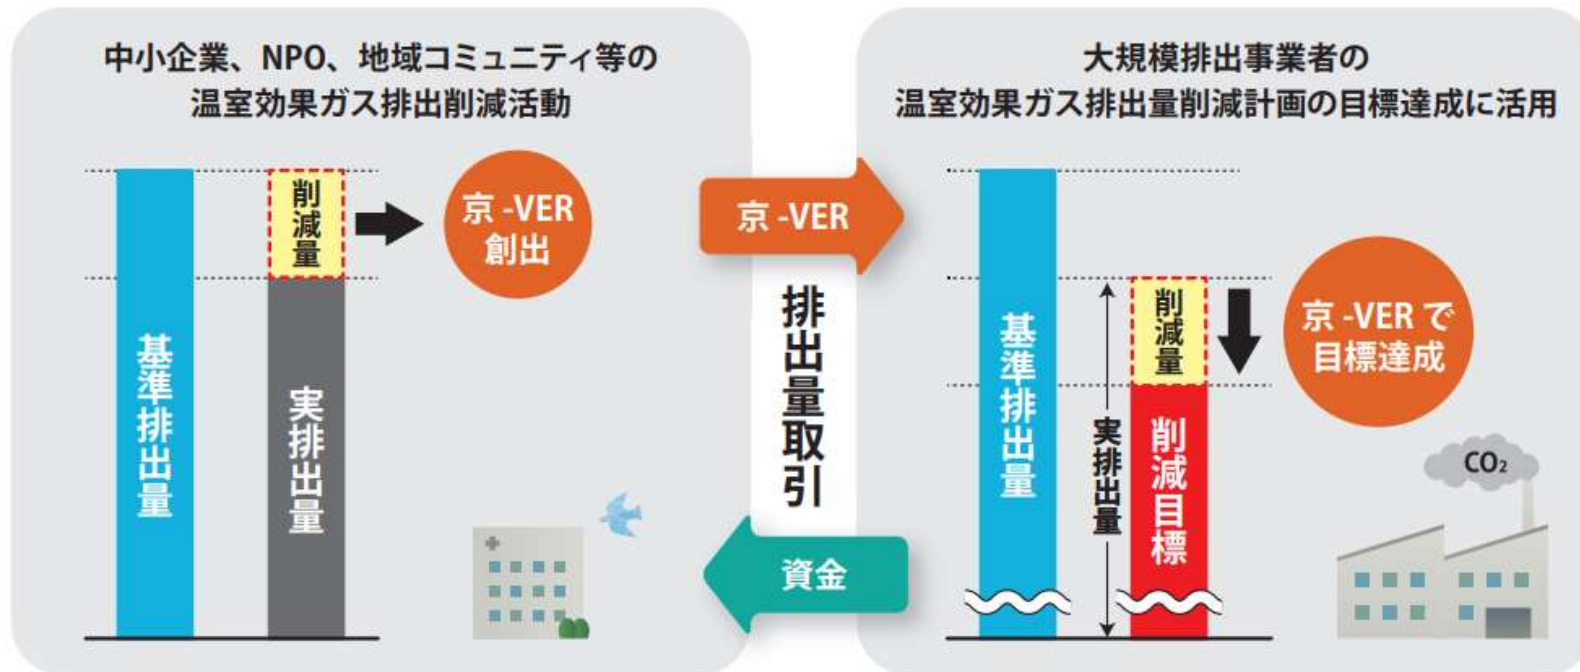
中小企業、NPO、地域コミュニティ等の温室効果ガス排出削減活動

削減量

京 -VER 創出

基準排出量

実排出量

京 -VER

排出量取引

資金

大規模排出事業者の温室効果ガス排出量削減計画の目標達成に活用

削減量

京 -VER で目標達成

基準排出量

実排出量

削減目標

$CO_2$